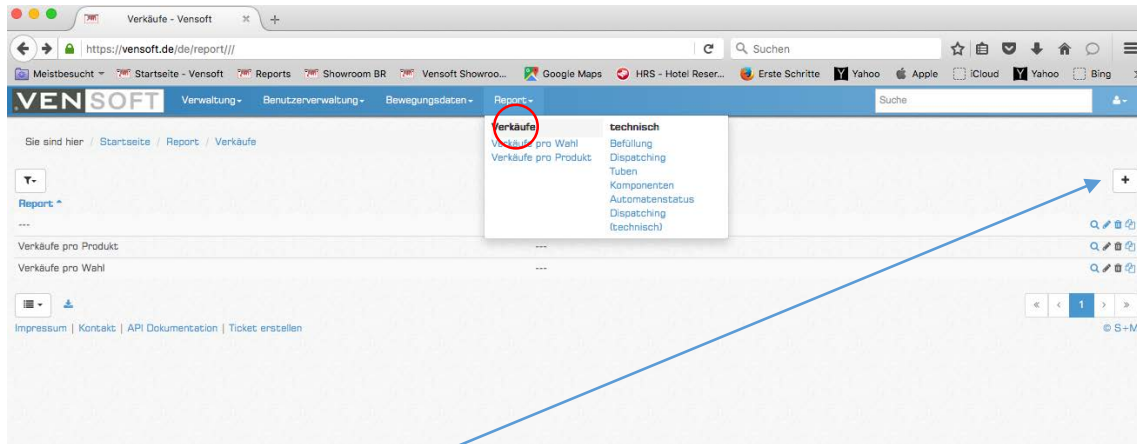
Verkäufe - Vensoft ×  +

https://vensoft.de/de/report///

Suchen

Meistbesucht  Startseite - Vensoft  Reports  Showroom BR  Vensoft Showroo...  Google Maps  HRS - Hotel Reser...  Erste Schritte  Yahoo  Apple  iCloud  Yahoo  Bing

VENSOFT  Verwaltung  Benutzerverwaltung  Bewegungsdaten  Report  Suche

Sie sind hier / Startseite / Report / Verkäufe

| Verkäufe | technisch |
|---|---|
| Verkäufe pro Wahl | Befüllung |
| Verkäufe pro Produkt | Dispatching |
| | Tuben |
| | Komponenten |
| | Automatenstatus |
| | Dispatching (technisch) |

Report ^

---

Verkäufe pro Produkt ---

Verkäufe pro Wahl ---

+

« ‹ 1 › »

Impressum | Kontakt | API Dokumentation | Ticket erstellen

© S+M